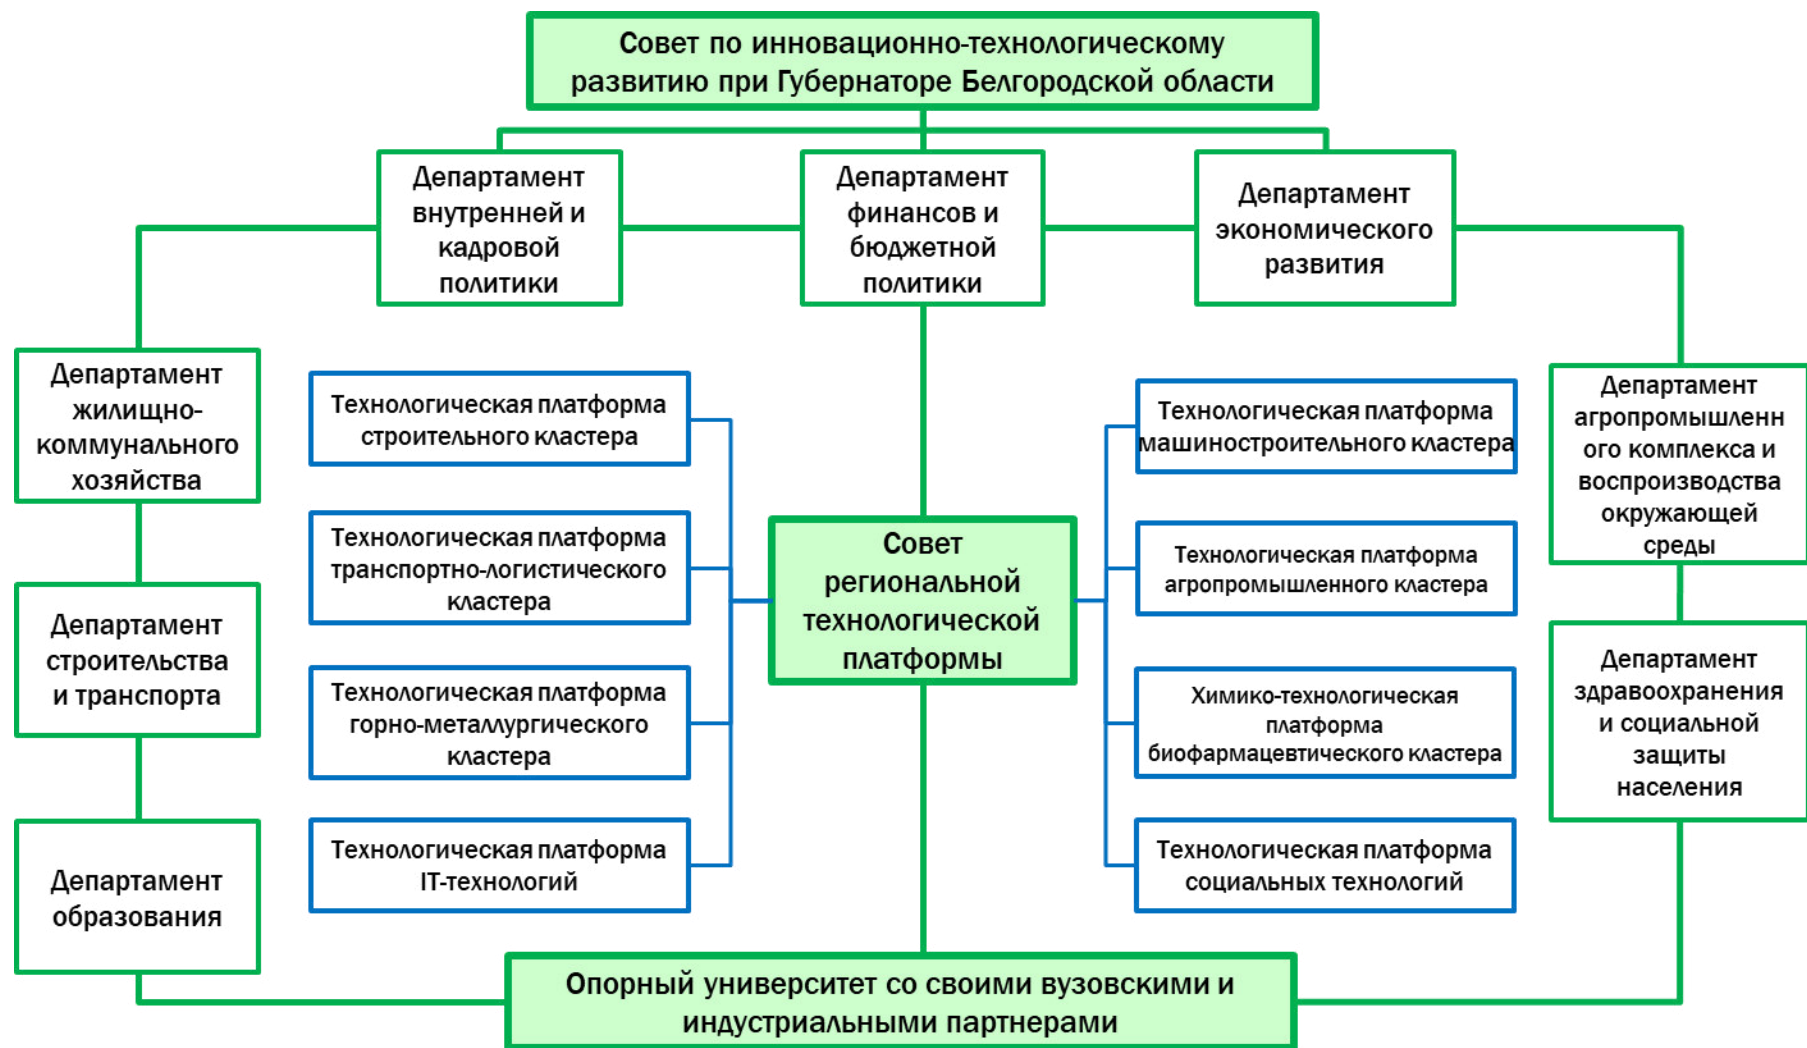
Совет по инновационно-технологическому развитию при Губернаторе Белгородской области

Департамент внутренней и кадровой политики

Департамент финансов и бюджетной политики

Департамент экономического развития

Департамент жилищно-коммунального хозяйства

Департамент строительства и транспорта

Департамент образования

Технологическая платформа строительного кластера

Технологическая платформа транспортно-логистического кластера

Технологическая платформа горно-металлургического кластера

Технологическая платформа IT-технологий

Совет региональной технологической платформы

Технологическая платформа машиностроительного кластера

Технологическая платформа агропромышленного кластера

Химико-технологическая платформа биофармацевтического кластера

Технологическая платформа социальных технологий

Департамент агропромышленного комплекса и воспроизводства окружающей среды

Департамент здравоохранения и социальной защиты населения

Опорный университет со своими вузовскими и индустриальными партнерами